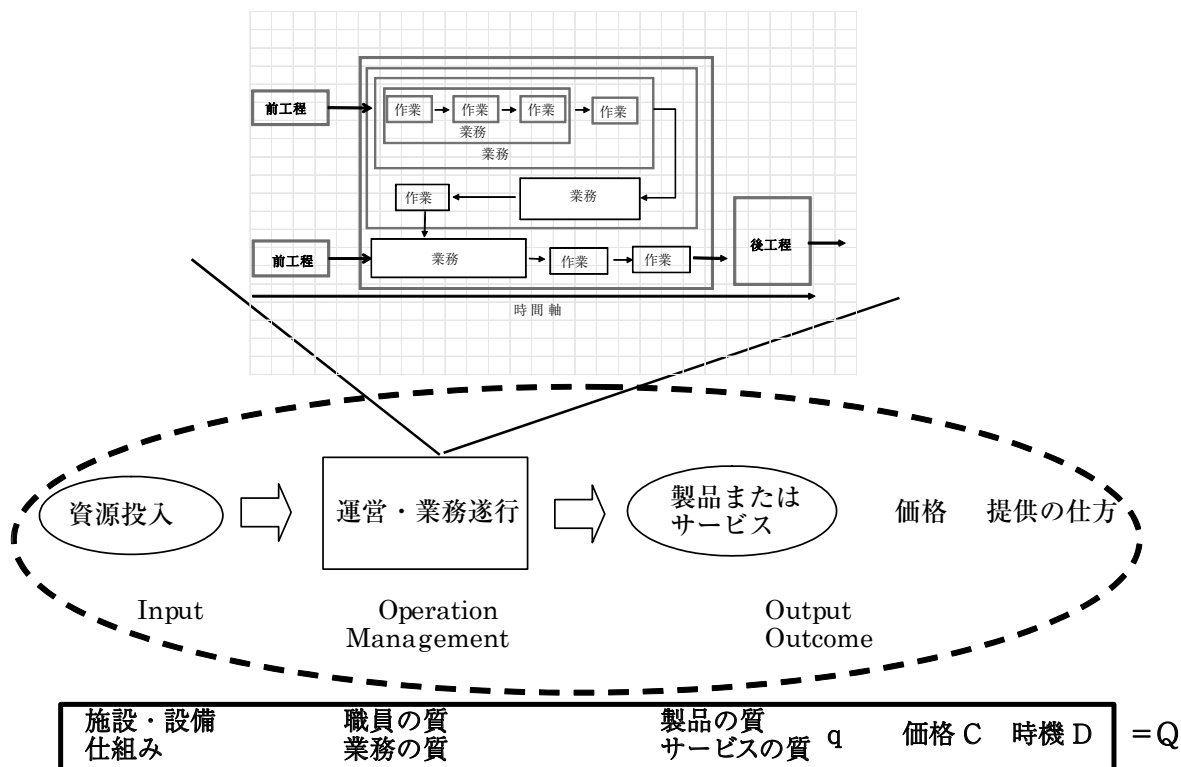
前工程

作業 → 作業 → 作業 → 作業

業務

業務

作業 ← 業務

前工程 → 業務 → 作業 → 作業 → 後工程

時間軸

資源投入 ⇨ 運営・業務遂行 ⇨ 製品または サービス　価格　提供の仕方

Input　Operation Management　Output Outcome

| 施設・設備 仕組み | 職員の質 業務の質 | 製品の質 サービスの質 q | 価格 C | 時機 D |

=Q